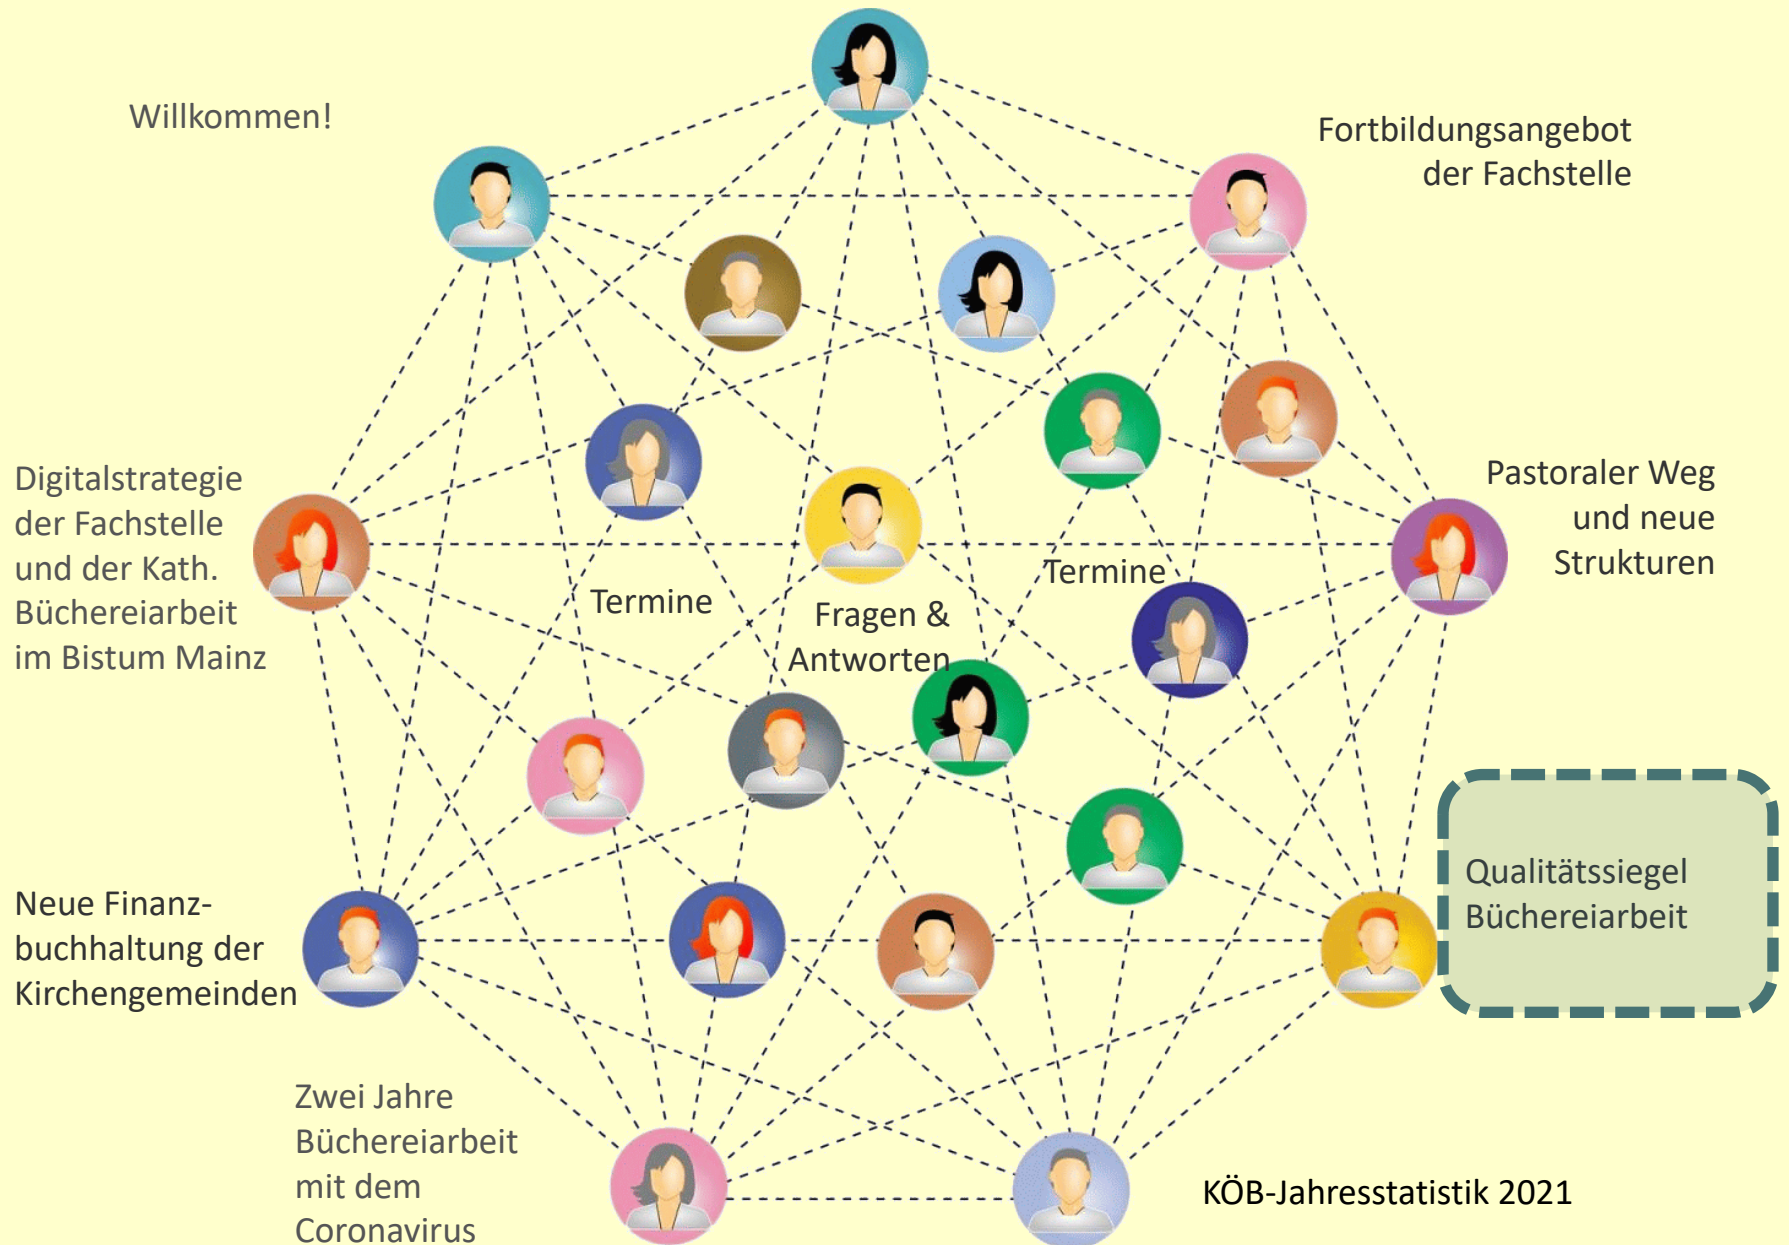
Willkommen!

Fortbildungsangebot der Fachstelle

Digitalstrategie der Fachstelle und der Kath. Büchereiarbeit im Bistum Mainz

Termine

Fragen & Antworten

Termine

Pastoraler Weg und neue Strukturen

Qualitätssiegel Büchereiarbeit

Neue Finanzbuchhaltung der Kirchengemeinden

Zwei Jahre Büchereiarbeit mit dem Coronavirus

KÖB-Jahresstatistik 2021